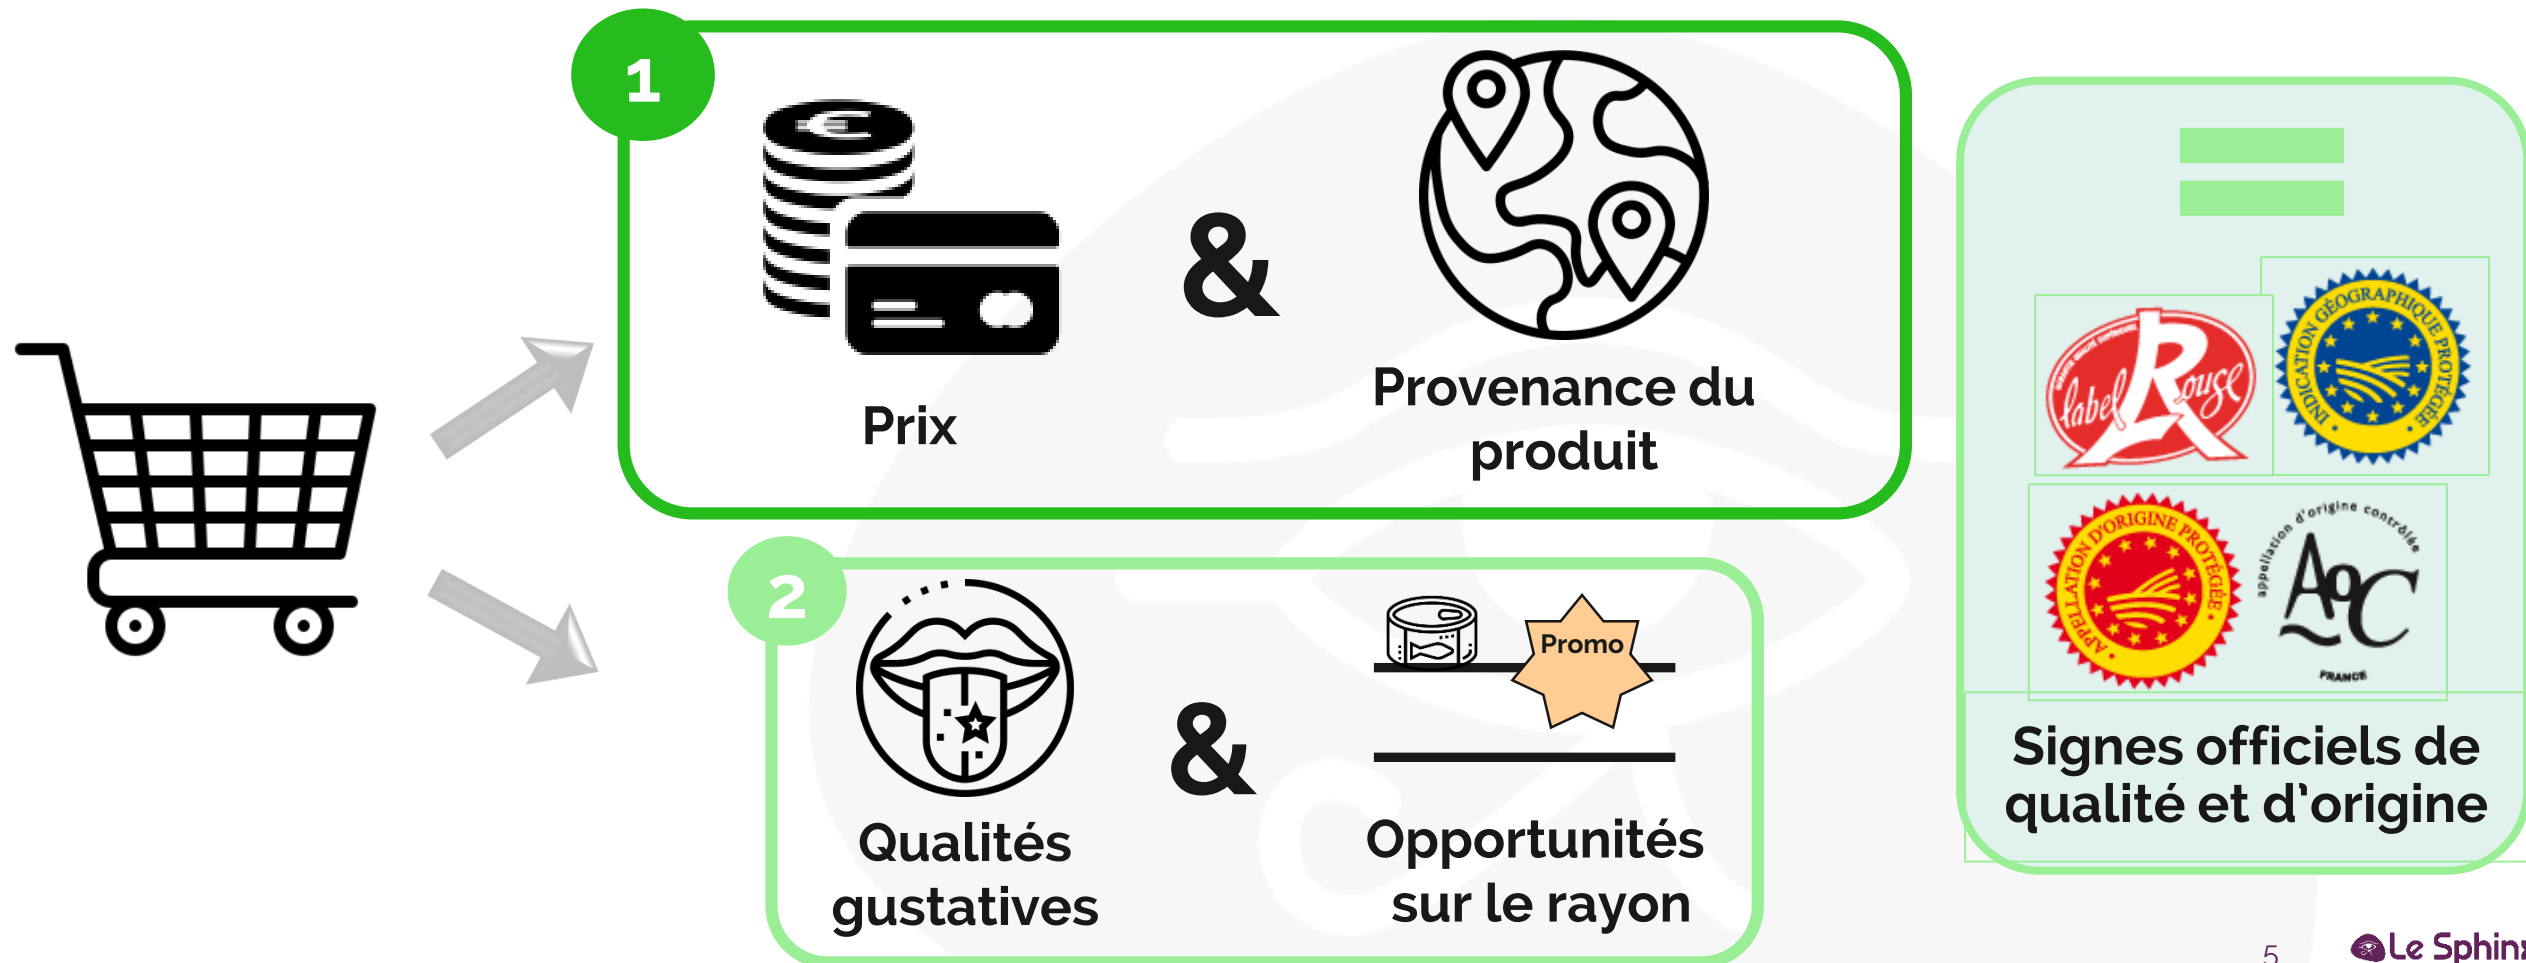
1

Prix

&

Provenance du produit

2

Qualités gustatives

&

Promo

Opportunités sur le rayon

=

label Rouge

INDICATION GÉOGRAPHIQUE PROTÉGÉE

APPELLATION D'ORIGINE PROTÉGÉE

appellation d'origine contrôlée AOC FRANCE

Signes officiels de qualité et d'origine

5

Le Sphin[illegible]